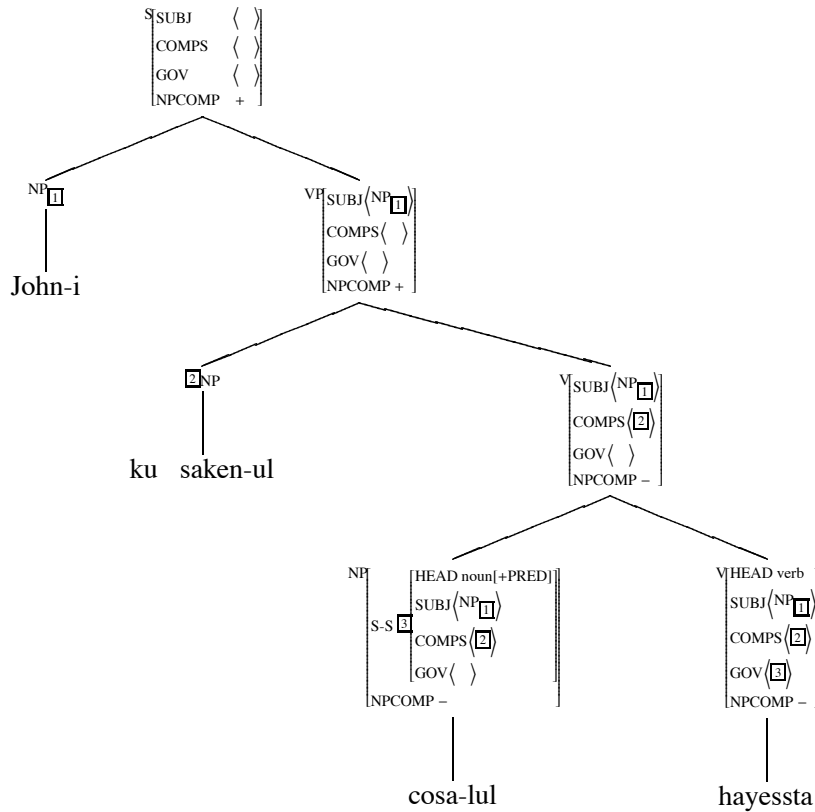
S
SUBJ ⟨ ⟩
COMPS ⟨ ⟩
GOV ⟨ ⟩
NPCOMP +

NP 1
John-i

VP
SUBJ ⟨NP 1⟩
COMPS ⟨ ⟩
GOV ⟨ ⟩
NPCOMP +

2 NP
ku saken-ul

V
SUBJ ⟨NP 1⟩
COMPS ⟨2⟩
GOV ⟨ ⟩
NPCOMP −

NP
S-S 3
HEAD noun[+PRED]
SUBJ ⟨NP 1⟩
COMPS ⟨2⟩
GOV ⟨ ⟩
NPCOMP −

cosa-lul

V
HEAD verb
SUBJ ⟨NP 1⟩
COMPS ⟨2⟩
GOV ⟨3⟩
NPCOMP −

hayessta